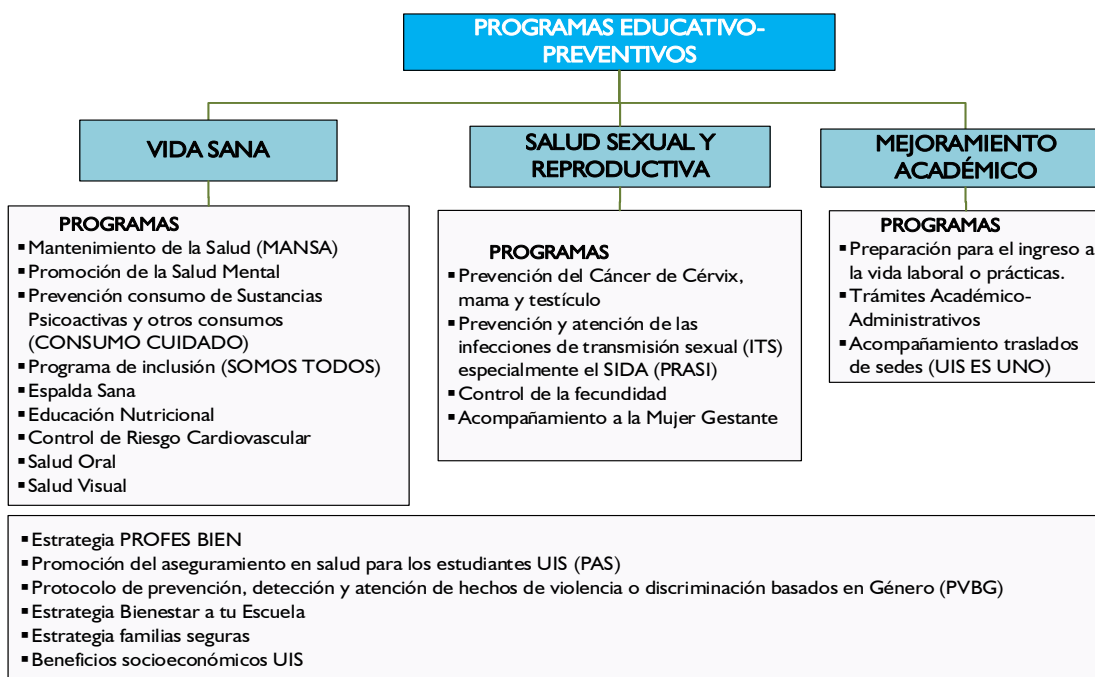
PROGRAMAS EDUCATIVO-PREVENTIVOS

VIDA SANA

PROGRAMAS
▪ Mantenimiento de la Salud (MANSA)
▪ Promoción de la Salud Mental
▪ Prevención consumo de Sustancias Psicoactivas y otros consumos (CONSUMO CUIDADO)
▪ Programa de inclusión (SOMOS TODOS)
▪ Espalda Sana
▪ Educación Nutricional
▪ Control de Riesgo Cardiovascular
▪ Salud Oral
▪ Salud Visual

SALUD SEXUAL Y REPRODUCTIVA

PROGRAMAS
▪ Prevención del Cáncer de Cérvix, mama y testículo
▪ Prevención y atención de las infecciones de transmisión sexual (ITS) especialmente el SIDA (PRASI)
▪ Control de la fecundidad
▪ Acompañamiento a la Mujer Gestante

MEJORAMIENTO ACADÉMICO

PROGRAMAS
▪ Preparación para el ingreso a la vida laboral o prácticas.
▪ Trámites Académico-Administrativos
▪ Acompañamiento traslados de sedes (UIS ES UNO)

▪ Estrategia PROFES BIEN
▪ Promoción del aseguramiento en salud para los estudiantes UIS (PAS)
▪ Protocolo de prevención, detección y atención de hechos de violencia o discriminación basados en Género (PVBG)
▪ Estrategia Bienestar a tu Escuela
▪ Estrategia familias seguras
▪ Beneficios socioeconómicos UIS